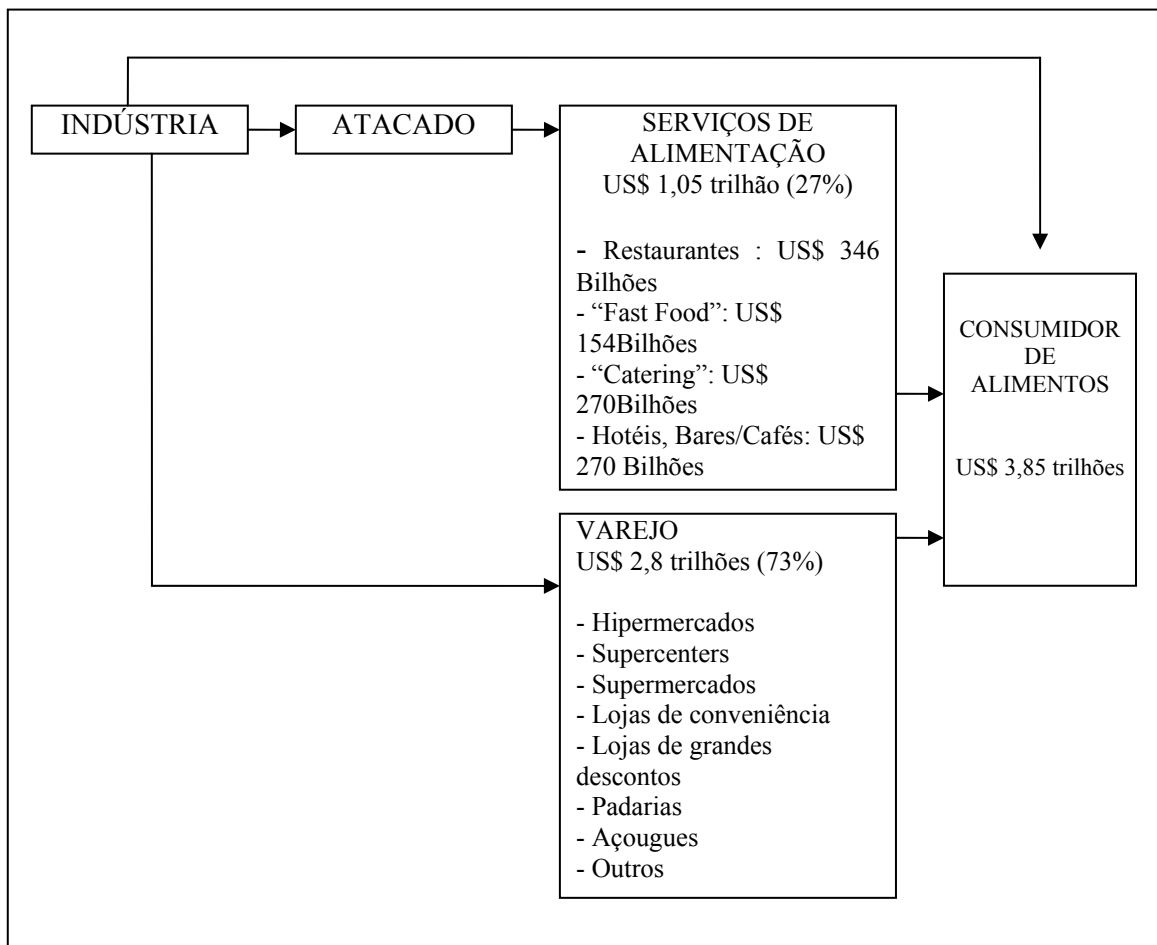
INDÚSTRIA

ATACADO

SERVIÇOS DE ALIMENTAÇÃO
US$ 1,05 trilhão (27%)

- Restaurantes : US$ 346 Bilhões
- "Fast Food": US$ 154Bilhões
- "Catering": US$ 270Bilhões
- Hotéis, Bares/Cafés: US$ 270 Bilhões

CONSUMIDOR DE ALIMENTOS

US$ 3,85 trilhões

VAREJO
US$ 2,8 trilhões (73%)

- Hipermercados
- Supercenters
- Supermercados
- Lojas de conveniência
- Lojas de grandes descontos
- Padarias
- Açougues
- Outros